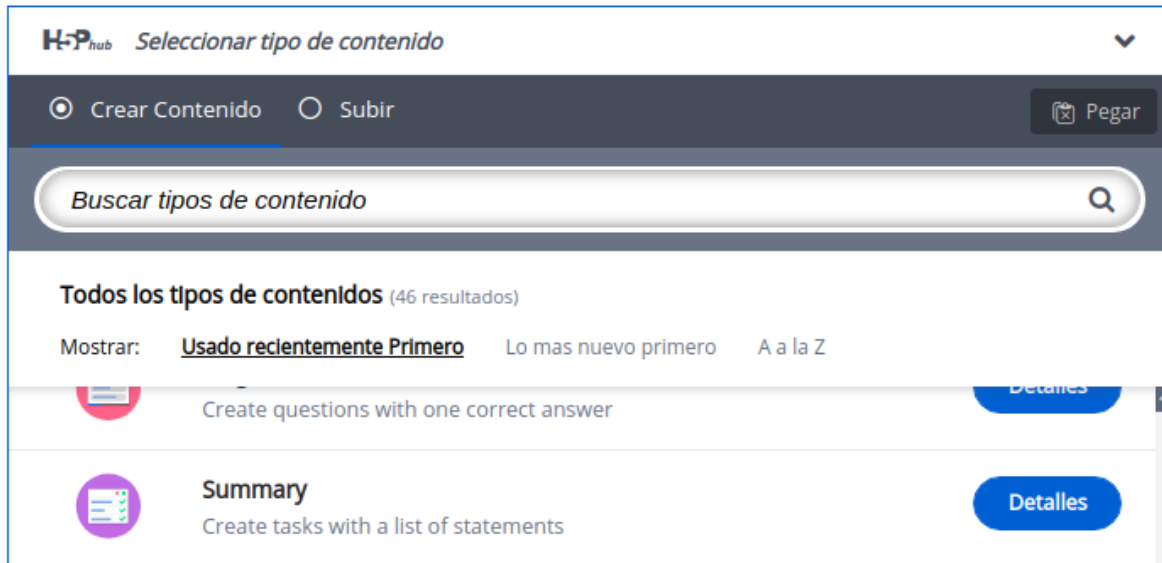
H5P hub Seleccionar tipo de contenido

Crear Contenido Subir

Pegar

Buscar tipos de contenido

Todos los tipos de contenidos (46 resultados)

Mostrar: Usado recientemente Primero Lo mas nuevo primero A a la Z

Create questions with one correct answer

Detalles

Summary

Create tasks with a list of statements

Detalles